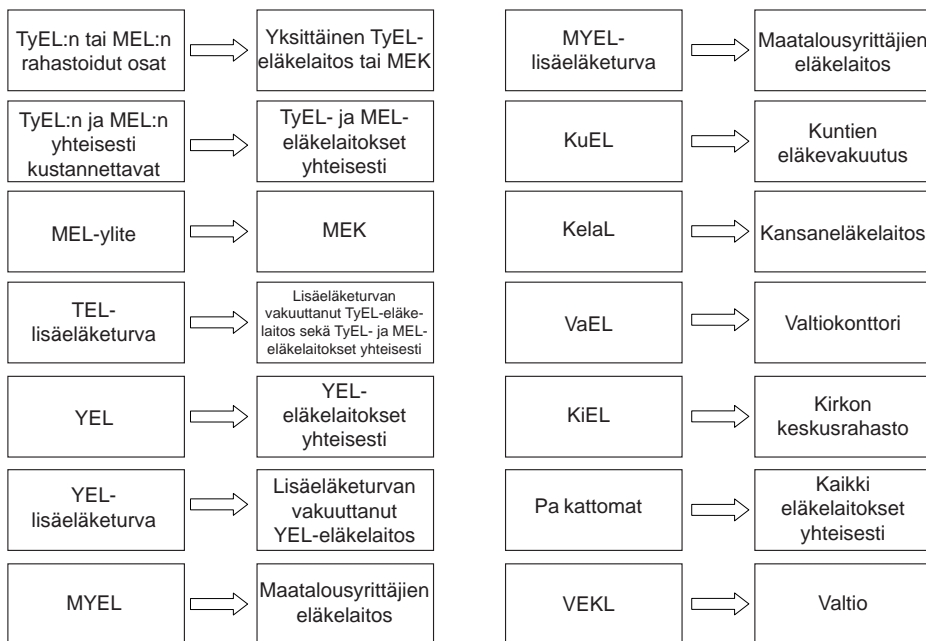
TyEL:n tai MEL:n rahastoidut osat → Yksittäinen TyEL-eläkelaitos tai MEK

TyEL:n ja MEL:n yhteisesti kustannettavat → TyEL- ja MEL-eläkelaitokset yhteisesti

MEL-ylite → MEK

TEL-lisäeläketurva → Lisäeläketurvan vakuuttanut TyEL-eläkelaitos sekä TyEL- ja MEL-eläkelaitokset yhteisesti

YEL → YEL-eläkelaitokset yhteisesti

YEL-lisäeläketurva → Lisäeläketurvan vakuuttanut YEL-eläkelaitos

MYEL → Maatalousyrittäjien eläkelaitos

MYEL-lisäeläketurva → Maatalousyrittäjien eläkelaitos

KuEL → Kuntien eläkevakuutus

KelaL → Kansaneläkelaitos

VaEL → Valtiokonttori

KiEL → Kirkon keskusrahasto

Pa kattomat → Kaikki eläkelaitokset yhteisesti

VEKL → Valtio